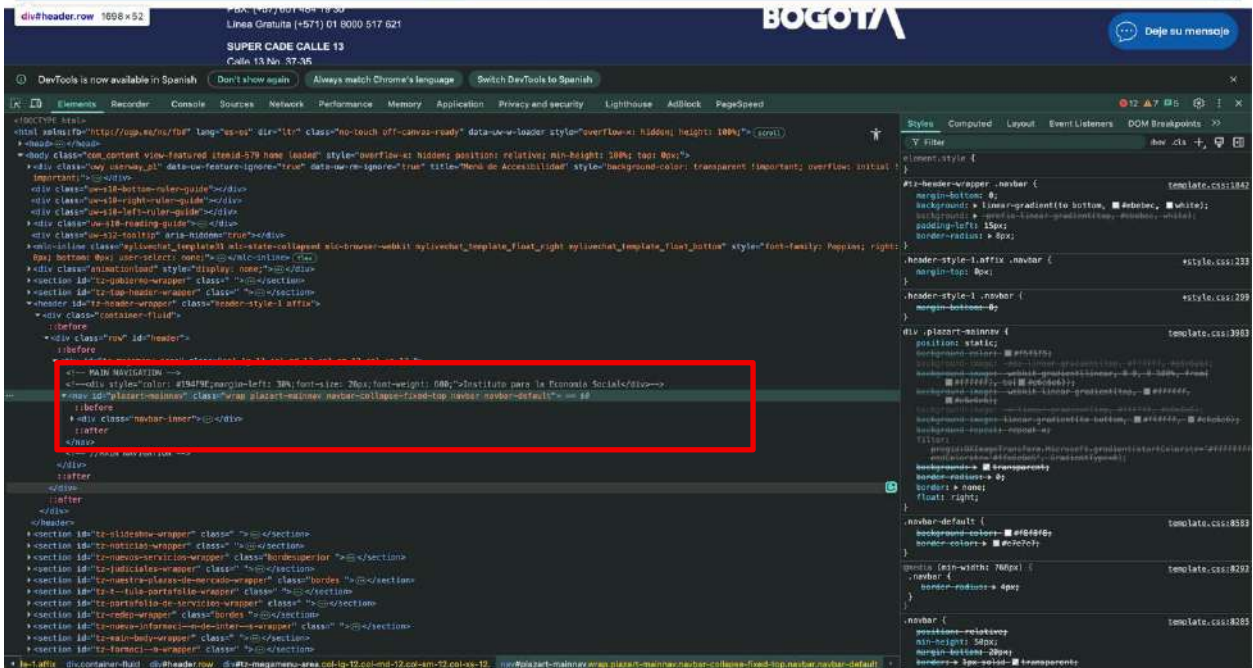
div#header.row 1698 × 52

PBX: (+57) 601 484 19 30
Línea Gratuita (+571) 01 8000 517 621

SUPER CADE CALLE 13
Calle 13 No. 37-35

BOGOTA

Deje su mensaje

DevTools is now available in Spanish | Don't show again | Always match Chrome's language | Switch DevTools to Spanish

Elements Recorder Console Sources Network Performance Memory Application Privacy and security Lighthouse AdBlock PageSpeed

12 7 5

<!DOCTYPE html>
<html xmlns:fb="http://ogp.me/ns/fb#" lang="es-es" dir="ltr" class="no-touch off-canvas-ready" data-uw-w-loader style="overflow-x: hidden; height: 100%;"> scroll
<head> </head>
<body class="com_content view-featured itemid-579 home loaded" style="overflow-x: hidden; position: relative; min-height: 100%; top: 0px;">
<div class="uwy userway_p1" data-uw-feature-ignore="true" data-uw-rm-ignore="true" title="Menú de Accesibilidad" style="background-color: transparent !important; overflow: initial !important;"> </div>
<div class="uw-s10-bottom-ruler-guide"></div>
<div class="uw-s10-right-ruler-guide"></div>
<div class="uw-s10-left-ruler-guide"></div>
<div class="uw-s10-reading-guide"> </div>
<div class="uw-s12-tooltip" aria-hidden="true"></div>
<mlc-inline class="mylivechat_template31 mlc-state-collapsed mlc-browser-webkit mylivechat_template_float_right mylivechat_template_float_bottom" style="font-family: Poppins; right: 8px; bottom: 0px; user-select: none;"> </mlc-inline> flex
<div class="animationload" style="display: none;"> </div>
<section id="tz-gobierno-wrapper" class=" "> </section>
<section id="tz-top-header-wrapper" class=" "> </section>
<header id="tz-header-wrapper" class="header-style-1 affix">
<div class="container-fluid">
::before
<div class="row" id="header">
::before
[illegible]
<!-- MAIN NAVIGATION -->
<!--<div style="color: #194F9E;margin-left: 30%;font-size: 20px;font-weight: 600;">Instituto para la Economía Social</div>-->
<nav id="plazart-mainnav" class="wrap plazart-mainnav navbar-collapse-fixed-top navbar navbar-default"> == $0
::before
<div class="navbar-inner"> </div>
::after
</nav>
<!-- //MAIN NAVIGATION -->
</div>
::after
</div>
::after
</div>
</header>
<section id="tz-slideshow-wrapper" class=" "> </section>
<section id="tz-noticias-wrapper" class=" "> </section>
<section id="tz-nuevos-servicios-wrapper" class="bordesuperior "> </section>
<section id="tz-judiciales-wrapper" class=" "> </section>
<section id="tz-nuestra-plazas-de-mercado-wrapper" class="bordes "> </section>
<section id="tz-t--tulo-portafolio-wrapper" class=" "> </section>
<section id="tz-portafolio-de-servicios-wrapper" class=" "> </section>
<section id="tz-redep-wrapper" class="bordes "> </section>
<section id="tz-nueva-informaci--n-de-inter--s-wrapper" class=" "> </section>
<section id="tz-main-body-wrapper" class=" "> </section>
<section id="tz-formaci--n-wrapper" class=" "> </section>

Styles Computed Layout Event Listeners DOM Breakpoints >>
Filter :hov .cls +
element.style {
}
#tz-header-wrapper .navbar { template.css:1842
margin-bottom: 0;
background: linear-gradient(to bottom, #ebebec, white);
background: -prefix-linear-gradient(top, #ebebec, white);
padding-left: 15px;
border-radius: 0px;
}
.header-style-1.affix .navbar { style.css:233
margin-top: 0px;
}
.header-style-1 .navbar { style.css:299
margin-bottom: 0;
}
div .plazart-mainnav { template.css:3983
position: static;
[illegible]
}
.navbar-default { template.css:8583
background-color: #f8f8f8;
border-color: #e7e7e7;
}
@media (min-width: 768px) { template.css:8293
.navbar {
border-radius: 4px;
}
}
.navbar { template.css:8285
position: relative;
min-height: 50px;
margin-bottom: 20px;
border: 1px solid transparent;

le-1.affix div.container-fluid div#header.row div#tz-megamenu-area.col-lg-12.col-md-12.col-sm-12.col-xs-12. nav#plazart-mainnav.wrap.plazart-mainnav.navbar-collapse-fixed-top.navbar.navbar-default